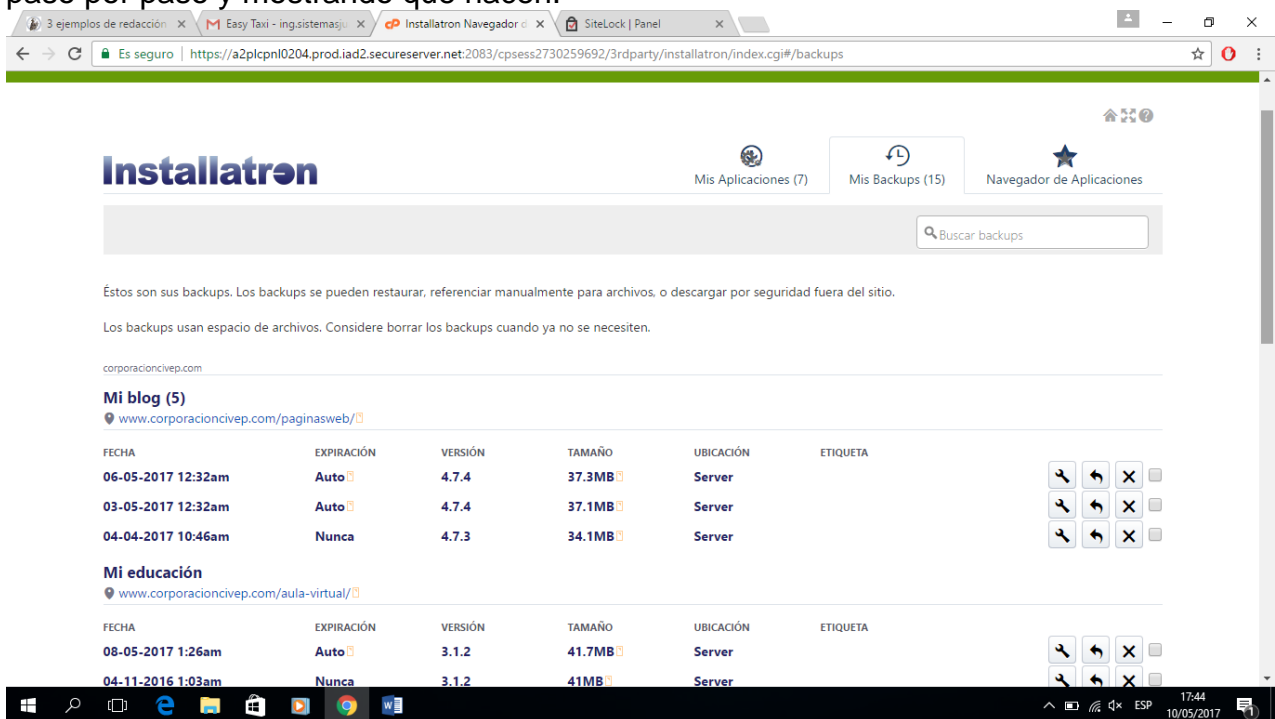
3 ejemplos de redacción × | Easy Taxi - ing.sistemasju × | Installatron Navegador d × | SiteLock | Panel ×

Es seguro | https://a2plcpnl0204.prod.iad2.secureserver.net:2083/cpsess2730259692/3rdparty/installatron/index.cgi#/backups

Installatron

Mis Aplicaciones (7) | Mis Backups (15) | Navegador de Aplicaciones

Buscar backups

Éstos son sus backups. Los backups se pueden restaurar, referenciar manualmente para archivos, o descargar por seguridad fuera del sitio.

Los backups usan espacio de archivos. Considere borrar los backups cuando ya no se necesiten.

corporacioncivep.com

Mi blog (5)
www.corporacioncivep.com/paginasweb/

| FECHA | EXPIRACIÓN | VERSIÓN | TAMAÑO | UBICACIÓN | ETIQUETA |
|---|---|---|---|---|---|
| 06-05-2017 12:32am | Auto | 4.7.4 | 37.3MB | Server | |
| 03-05-2017 12:32am | Auto | 4.7.4 | 37.1MB | Server | |
| 04-04-2017 10:46am | Nunca | 4.7.3 | 34.1MB | Server | |

Mi educación
www.corporacioncivep.com/aula-virtual/

| FECHA | EXPIRACIÓN | VERSIÓN | TAMAÑO | UBICACIÓN | ETIQUETA |
|---|---|---|---|---|---|
| 08-05-2017 1:26am | Auto | 3.1.2 | 41.7MB | Server | |
| 04-11-2016 1:03am | Nunca | 3.1.2 | 41MB | Server | |

ESP 17:44 10/05/2017